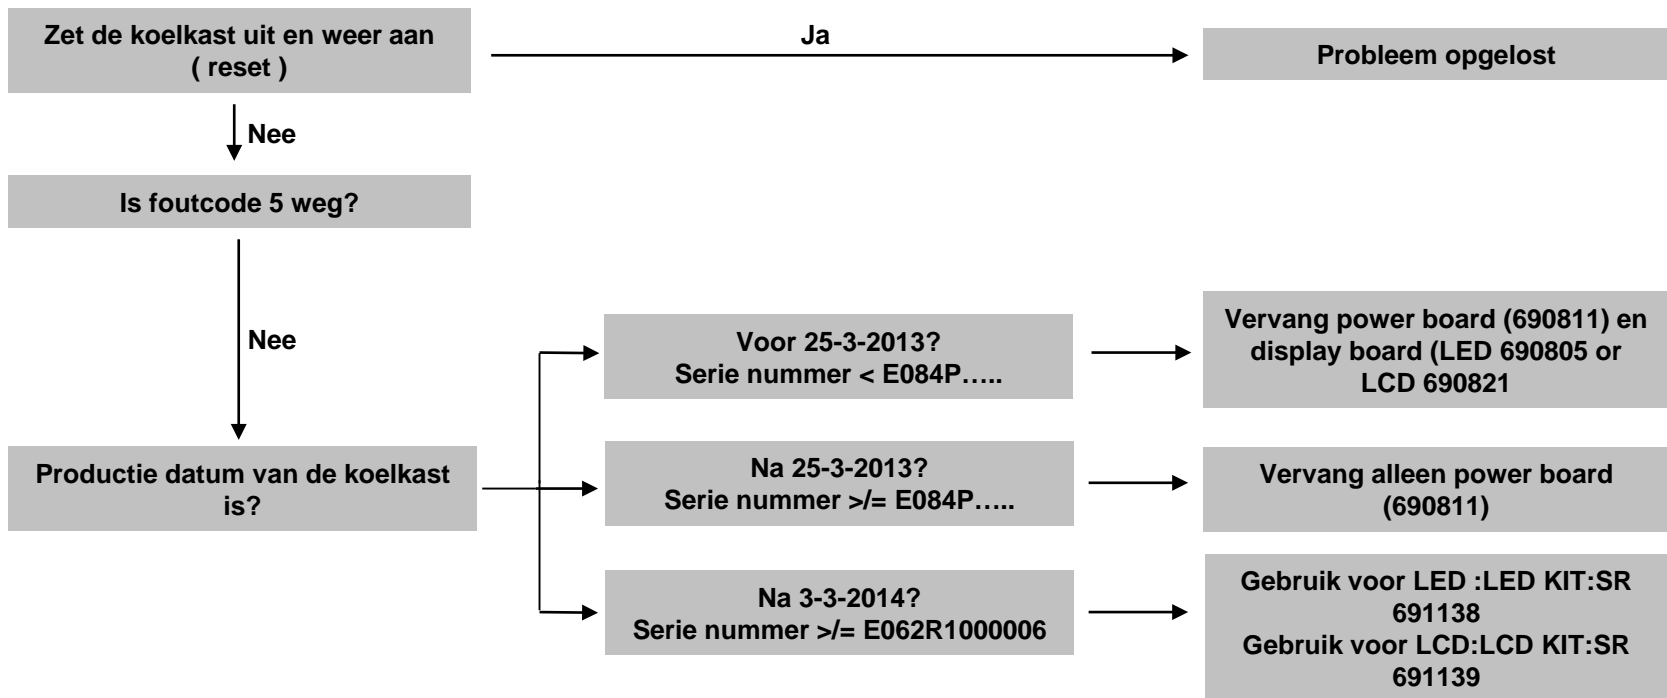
Zet de koelkast uit en weer aan ( reset )

Ja

Probleem opgelost

Nee

Is foutcode 5 weg?

Nee

Productie datum van de koelkast is?

Voor 25-3-2013?
Serie nummer < E084P…..

Vervang power board (690811) en display board (LED 690805 or LCD 690821

Na 25-3-2013?
Serie nummer >/= E084P…..

Vervang alleen power board (690811)

Na 3-3-2014?
Serie nummer >/= E062R1000006

Gebruik voor LED :LED KIT:SR 691138
Gebruik voor LCD:LCD KIT:SR 691139